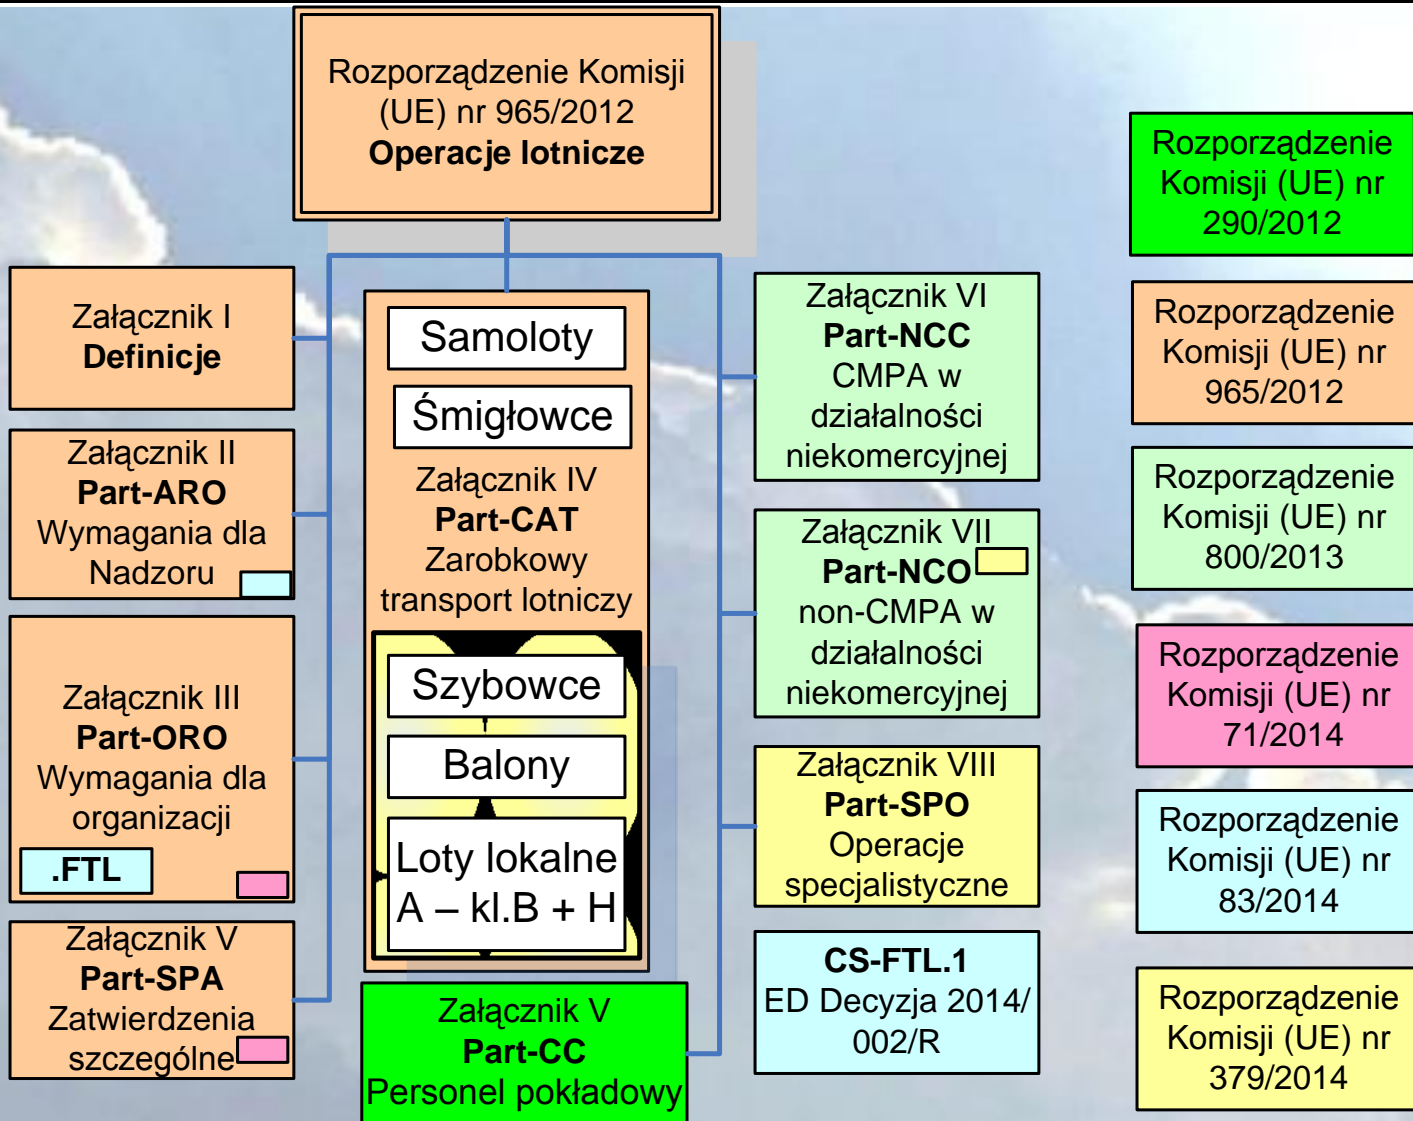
Rozporządzenie Komisji (UE) nr 965/2012
**Operacje lotnicze**

Załącznik I
**Definicje**

Załącznik II
**Part-ARO**
Wymagania dla Nadzoru

Załącznik III
**Part-ORO**
Wymagania dla organizacji
.FTL

Załącznik V
**Part-SPA**
Zatwierdzenia szczególne

Samoloty

Śmigłowce

Załącznik IV
**Part-CAT**
Zarobkowy transport lotniczy

Szybowce

Balony

Loty lokalne
A – kl.B + H

Załącznik V
**Part-CC**
Personel pokładowy

Załącznik VI
**Part-NCC**
CMPA w działalności niekomercyjnej

Załącznik VII
**Part-NCO**
non-CMPA w działalności niekomercyjnej

Załącznik VIII
**Part-SPO**
Operacje specjalistyczne

**CS-FTL.1**
ED Decyzja 2014/002/R

Rozporządzenie Komisji (UE) nr 290/2012

Rozporządzenie Komisji (UE) nr 965/2012

Rozporządzenie Komisji (UE) nr 800/2013

Rozporządzenie Komisji (UE) nr 71/2014

Rozporządzenie Komisji (UE) nr 83/2014

Rozporządzenie Komisji (UE) nr 379/2014